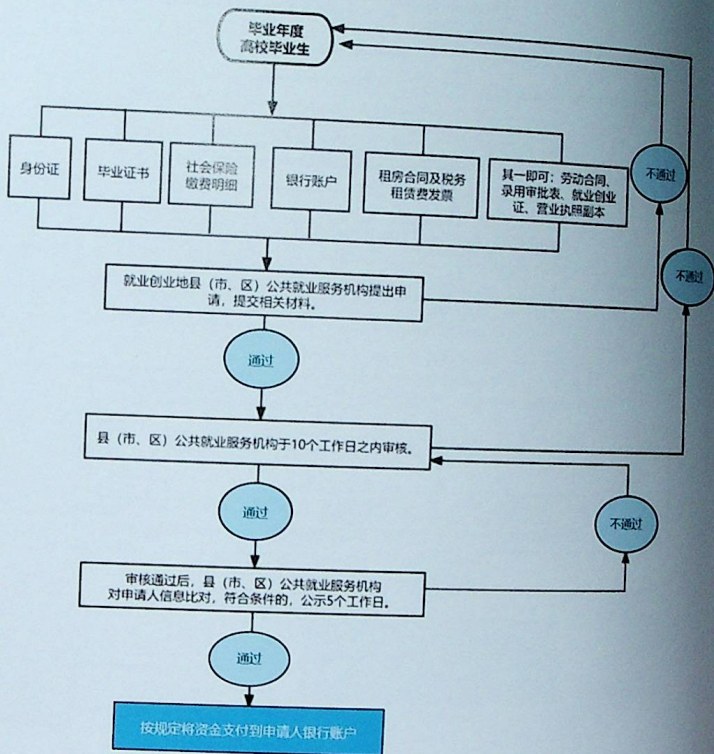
毕业年度
高校毕业生

身份证

毕业证书

社会保险
缴费明细

银行账户

租房合同及税务
租赁费发票

其一即可：劳动合同、录用审批表、就业创业证、营业执照副本

不通过

不通过

就业创业地县（市、区）公共就业服务机构提出申请，提交相关材料。

通过

县（市、区）公共就业服务机构于10个工作日之内审核。

通过

不通过

审核通过后，县（市、区）公共就业服务机构对申请人信息比对，符合条件的，公示5个工作日。

通过

按规定将资金支付到申请人银行账户